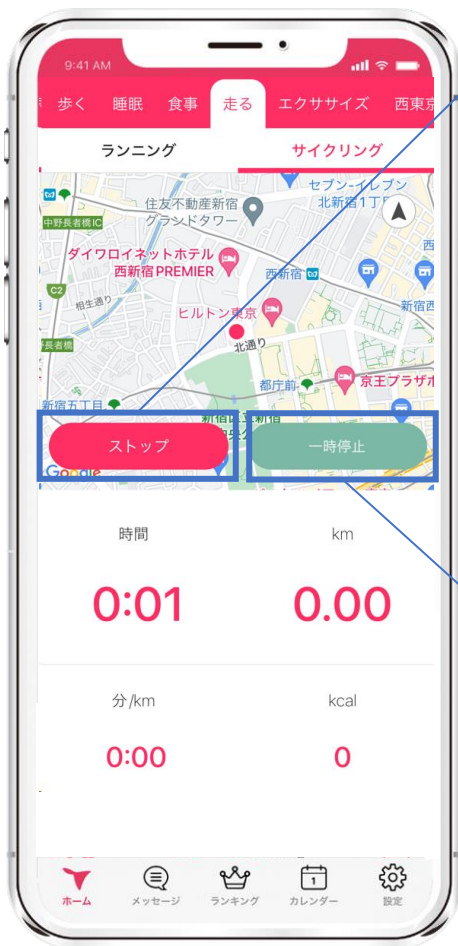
9:41 AM

歩く 睡眠 食事 走る エクササイズ 西東京

ランニング サイクリング

中野長者橋IC
住友不動産新宿グランドタワー
セブン-イレブン北新宿1丁目
ダイワロイネットホテル西新宿PREMIER
西新宿
C2
相生通り
ヒルトン東京
新宿西
北通り
長者橋
都庁前
京王プラザホ
新宿五丁目

ストップ
一時停止

Google

時間
km
0:01
0.00

分/km
kcal
0:00
0

ホーム メッセージ ランキング カレンダー 設定
1